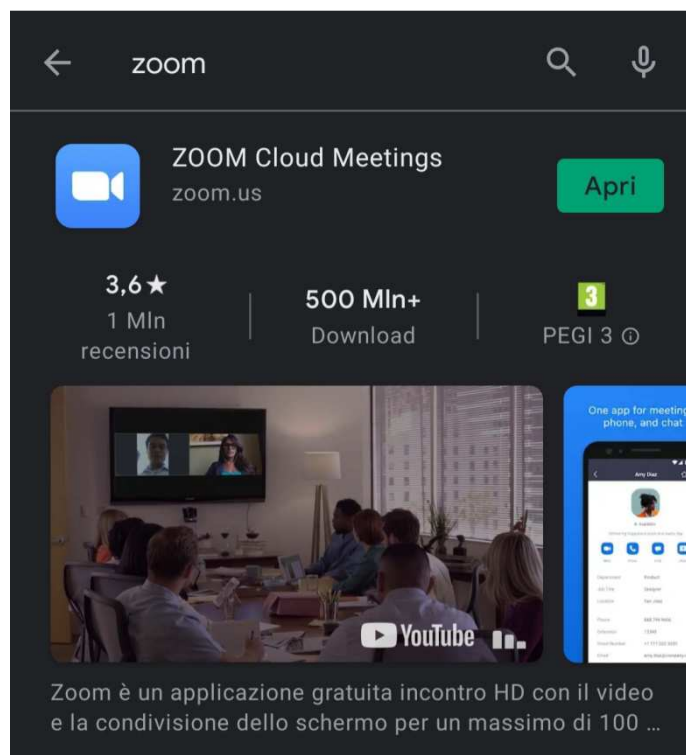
zoom

ZOOM Cloud Meetings
zoom.us

Apri

3,6★
1 Mln recensioni

500 Mln+
Download

3
PEGI 3 ⓘ

YouTube

One app for meeting phone, and chat

Amy Diaz

Zoom è un applicazione gratuita incontro HD con il video e la condivisione dello schermo per un massimo di 100 ...